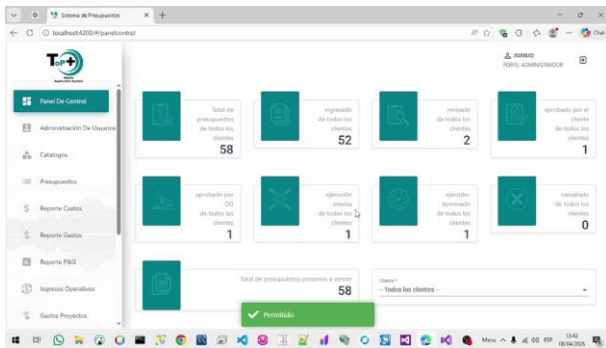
Sistema de Presupuestos ×  +

localhost:4200/#/panelcontrol

Chat

TOP

JUANJO
PERFIL: ADMINISTRADOR

Panel De Control

Administración De Usuarios

Catalogos

Presupuestos

Reporte Costos

Reporte Gastos

Reporte P&G

Ingresos Operativos

Gastos Proyectos

Total de presupuestos de todos los clientes
58

ingresado de todos los clientes
52

revisado de todos los clientes
2

aprobado por el cliente de todos los clientes
1

aprobado por DO de todos los clientes
1

ejecución interna de todos los clientes
1

ejecución terminado de todos los clientes
1

cancelado de todos los clientes
0

Total de presupuestos proximos a vencer
58

Cliente *
-- Todos los clientes --

Permitido

13:45
08/04/2025